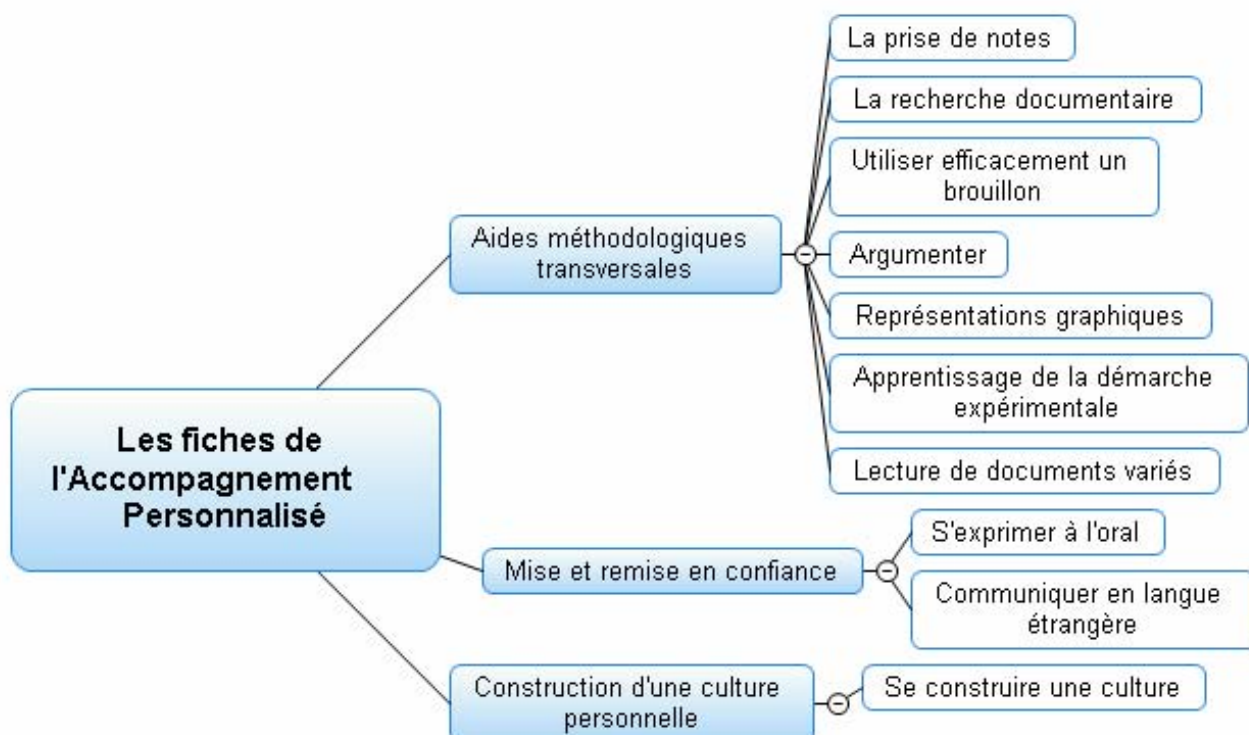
Les fiches de l'Accompagnement Personnalisé

Aides méthodologiques transversales

La prise de notes

La recherche documentaire

Utiliser efficacement un brouillon

Argumenter

Représentations graphiques

Apprentissage de la démarche expérimentale

Lecture de documents variés

Mise et remise en confiance

S'exprimer à l'oral

Communiquer en langue étrangère

Construction d'une culture personnelle

Se construire une culture